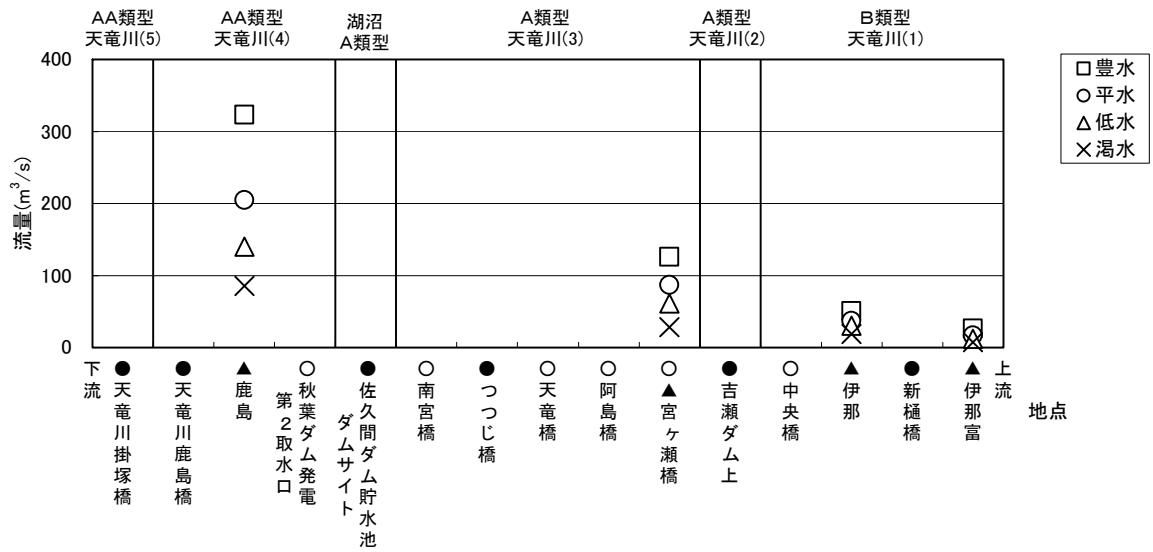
AA類型 天竜川(5)

AA類型 天竜川(4)

湖沼 A類型

A類型 天竜川(3)

A類型 天竜川(2)

B類型 天竜川(1)

□豊水
○平水
△低水
×渇水

流量($m^3/s$)

400
300
200
100
0

下流

● 天竜川掛塚橋

● 天竜川鹿島橋

▲ 鹿島

○ 秋葉ダム発電第2取水口

● 佐久間ダム貯水池ダムサイト

○ 南宮橋

● つつじ橋

○ 天竜橋

○ 阿島橋

○ ▲ 宮ヶ瀬橋

● 吉瀬ダム上

○ 中央橋

▲ 伊那

● 新樋橋

▲ 伊那富

上流

地点